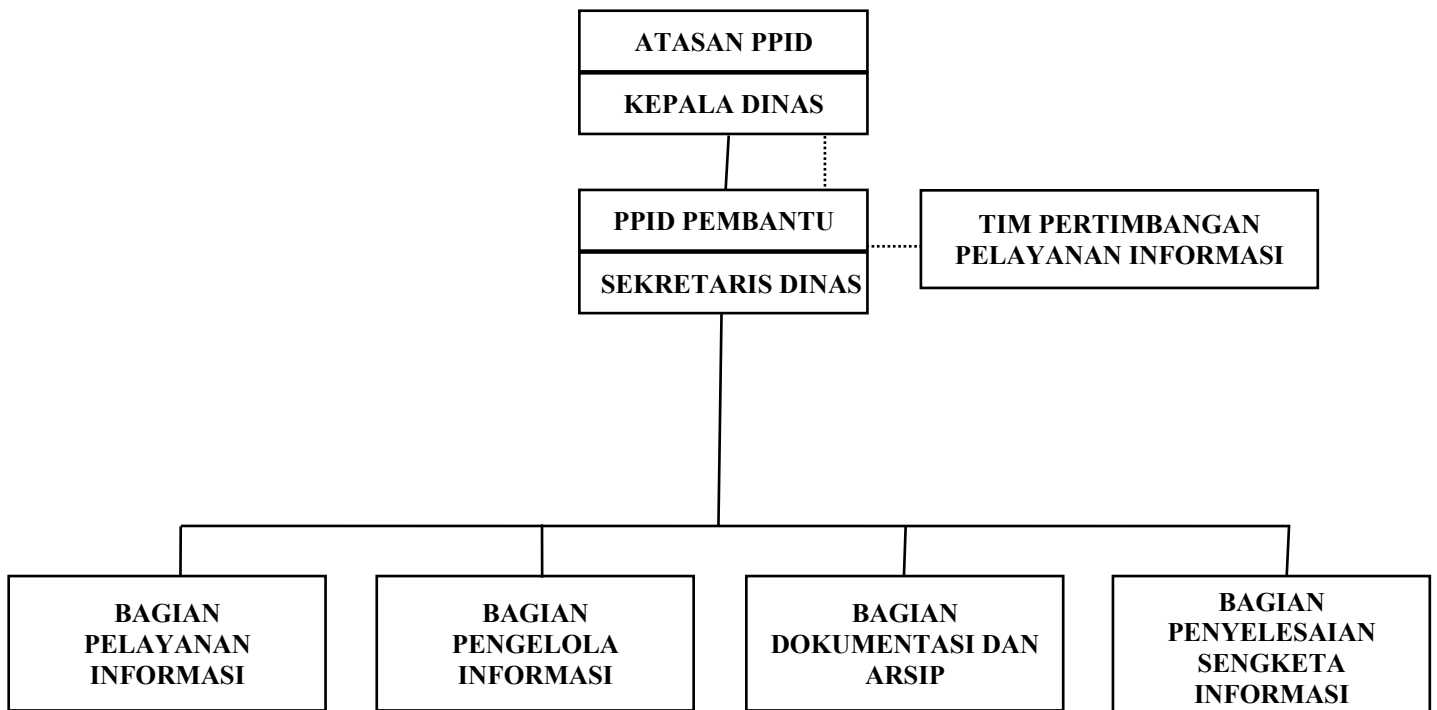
ATASAN PPID

KEPALA DINAS

PPID PEMBANTU

SEKRETARIS DINAS

TIM PERTIMBANGAN PELAYANAN INFORMASI

BAGIAN PELAYANAN INFORMASI

BAGIAN PENGELOLA INFORMASI

BAGIAN DOKUMENTASI DAN ARSIP

BAGIAN PENYELESAIAN SENGKETA INFORMASI